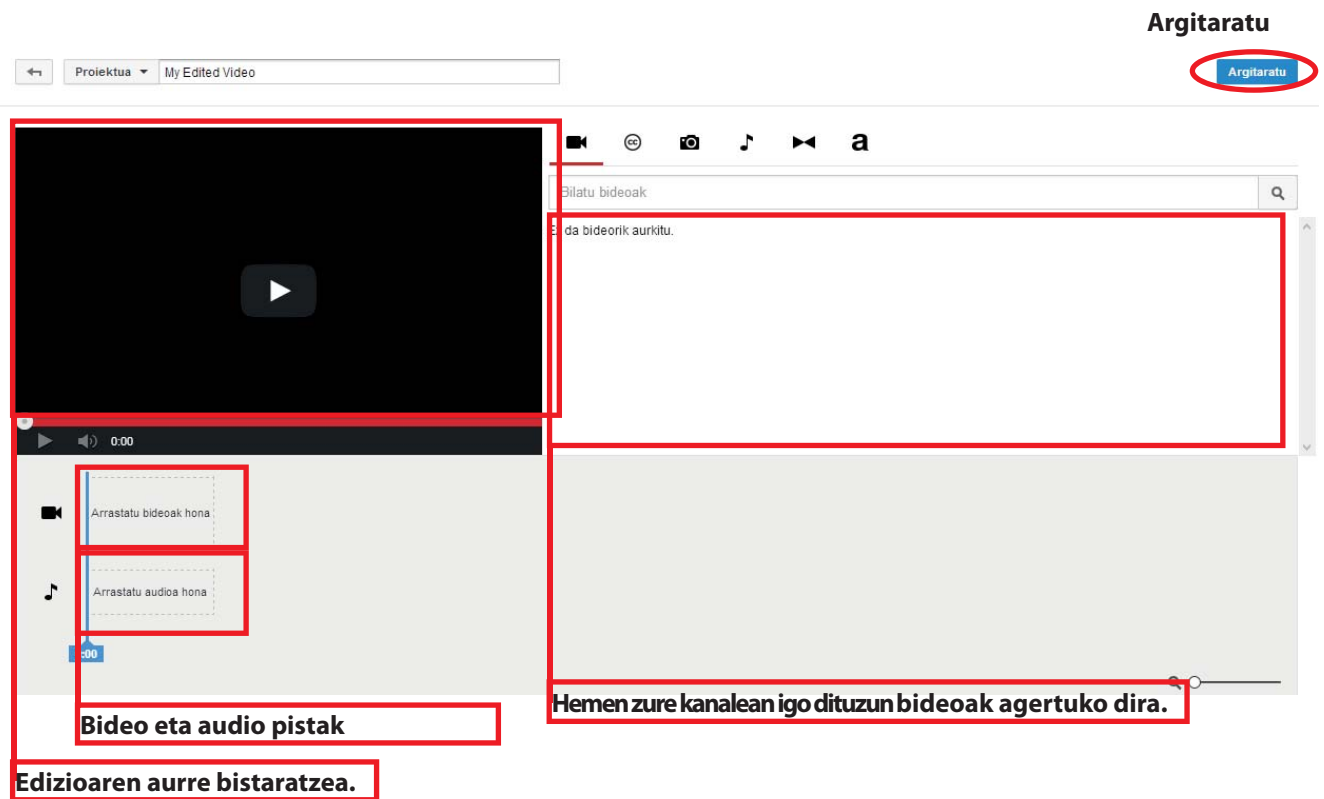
Argitaratu

Proiektua My Edited Video

Argitaratu

a

Bilatu bideoak

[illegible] da bideorik aurkitu.

0:00

Arrastatu bideoak hona

Arrastatu audioa hona

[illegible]:00

Hemen zure kanalean igo dituzun bideoak agertuko dira.

Bideo eta audio pistak

Edizioaren aurre bistaratzea.